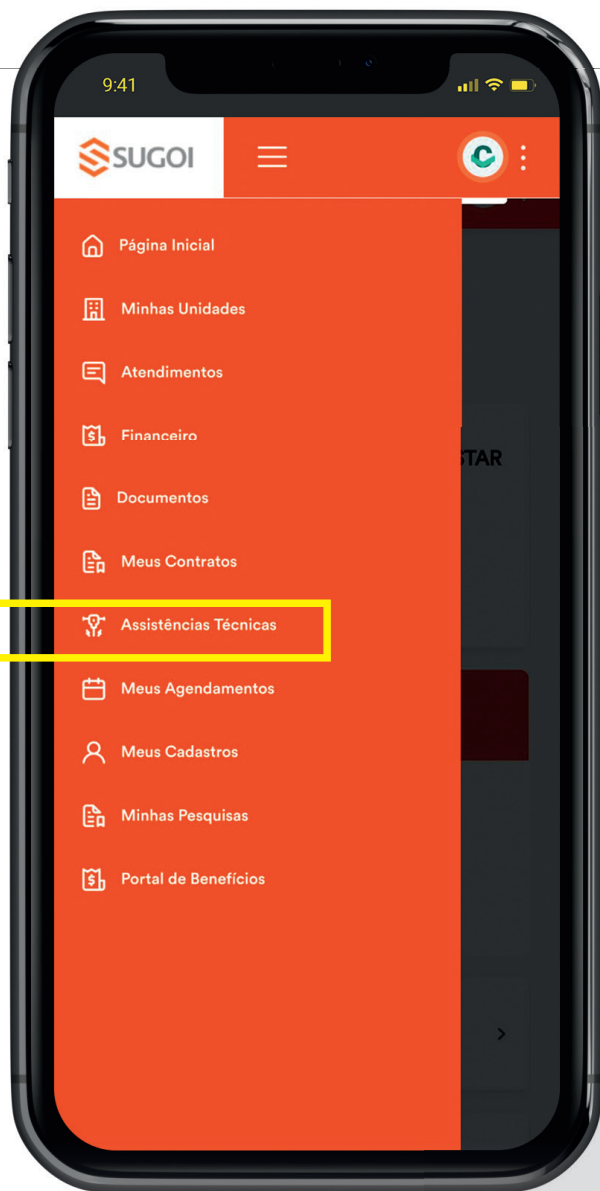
9:41

SUGOI

Página Inicial

Minhas Unidades

Atendimentos

Financeiro

Documentos

Meus Contratos

Assistências Técnicas

Meus Agendamentos

Meus Cadastros

Minhas Pesquisas

Portal de Benefícios

STAR